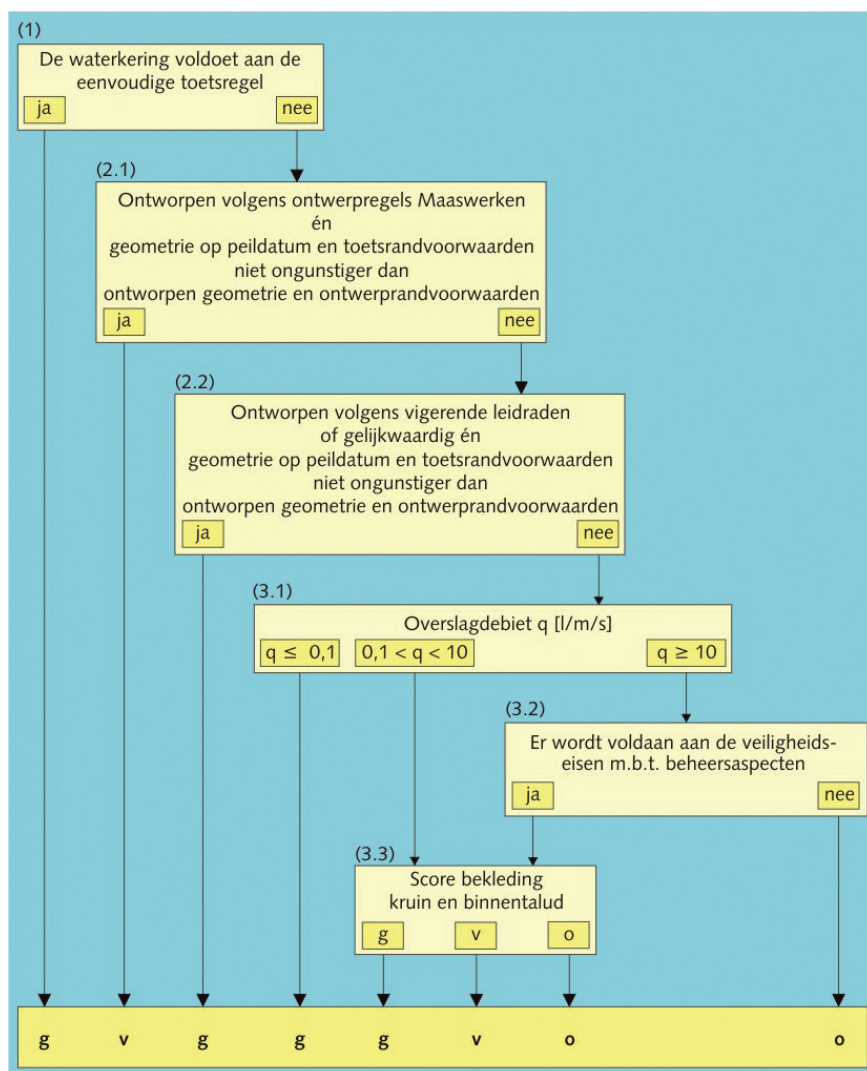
(1)
De waterkering voldoet aan de eenvoudige toetsregel
ja
nee

(2.1)
Ontworpen volgens ontwerpregels Maaswerken én geometrie op peildatum en toetsrandvoorwaarden niet ongunstiger dan ontworpen geometrie en ontwerprandvoorwaarden
ja
nee

(2.2)
Ontworpen volgens vigerende leidraden of gelijkwaardig én geometrie op peildatum en toetsrandvoorwaarden niet ongunstiger dan ontworpen geometrie en ontwerprandvoorwaarden
ja
nee

(3.1)
Overslagdebiet q [l/m/s]
$q \leq 0,1$
$0,1 < q < 10$
$q \geq 10$

(3.2)
Er wordt voldaan aan de veiligheidseisen m.b.t. beheersaspecten
ja
nee

(3.3)
Score bekleding kruin en binnentalud
g
v
o

g v g g g v o o